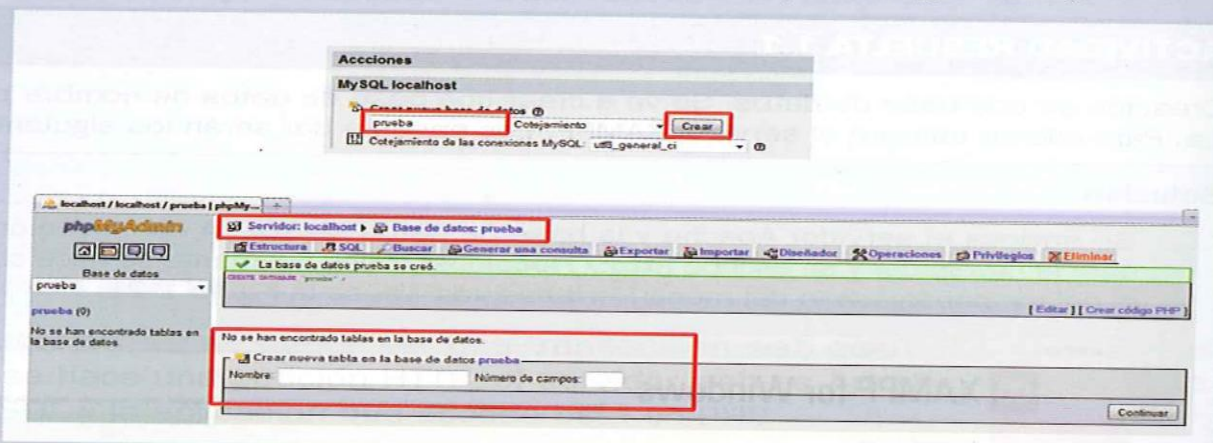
Acciones

MySQL localhost

Crear nueva base de datos

prueba

Cotejamiento

Crear

Cotejamiento de las conexiones MySQL: utf8_general_ci

localhost / localhost / prueba | phpMy...

phpMyAdmin

Base de datos

prueba

prueba (0)

No se han encontrado tablas en la base de datos

Servidor: localhost ▶ Base de datos: prueba

Estructura SQL Buscar Generar una consulta Exportar Importar Diseñador Operaciones Privilegios Eliminar

La base de datos prueba se creó.

CREATE DATABASE `prueba` ;

[ Editar ] [ Crear código PHP ]

No se han encontrado tablas en la base de datos.

Crear nueva tabla en la base de datos prueba

Nombre:

Número de campos:

Continuar